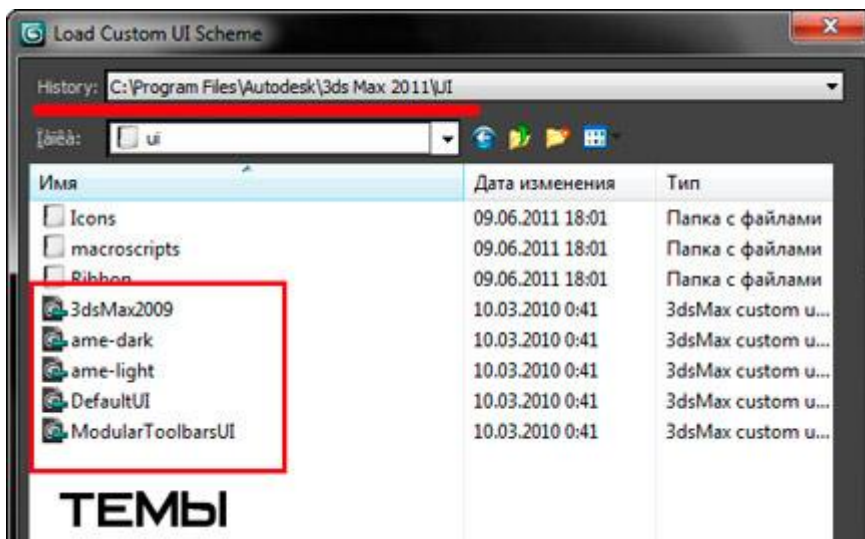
Load Custom UI Scheme

History: C:\Program Files\Autodesk\3ds Max 2011\UI

Ïàïêà: ui

| Имя | Дата изменения | Тип |
|---|---|---|
| Icons | 09.06.2011 18:01 | Папка с файлами |
| macroscripts | 09.06.2011 18:01 | Папка с файлами |
| Ribbon | 09.06.2011 18:01 | Папка с файлами |
| 3dsMax2009 | 10.03.2010 0:41 | 3dsMax custom u... |
| ame-dark | 10.03.2010 0:41 | 3dsMax custom u... |
| ame-light | 10.03.2010 0:41 | 3dsMax custom u... |
| DefaultUI | 10.03.2010 0:41 | 3dsMax custom u... |
| ModularToolbarsUI | 10.03.2010 0:41 | 3dsMax custom u... |

ТЕМЫ